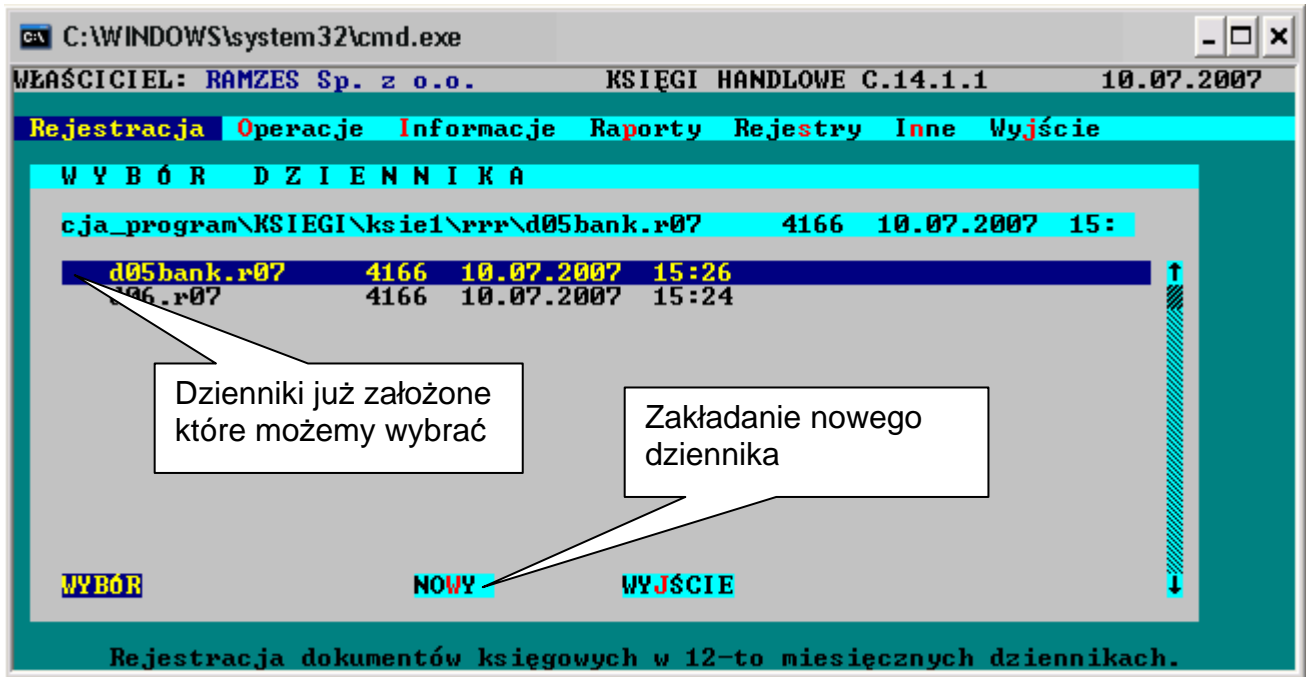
C:\WINDOWS\system32\cmd.exe

WŁAŚCICIEL: RAMZES Sp. z o.o. KSIĘGI HANDLOWE C.14.1.1 10.07.2007

Rejestracja Operacje Informacje Raporty Rejestry Inne Wyjście

W Y B Ó R D Z I E N N I K A

cja_program\KSIEGI\ksie1\rrr\d05bank.r07 4166 10.07.2007 15:

d05bank.r07 4166 10.07.2007 15:26
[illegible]06.r07 4166 10.07.2007 15:24

Dzienniki już założone które możemy wybrać

Zakładanie nowego dziennika

WYBÓR NOWY WYJŚCIE

Rejestracja dokumentów księgowych w 12-to miesięcznych dziennikach.